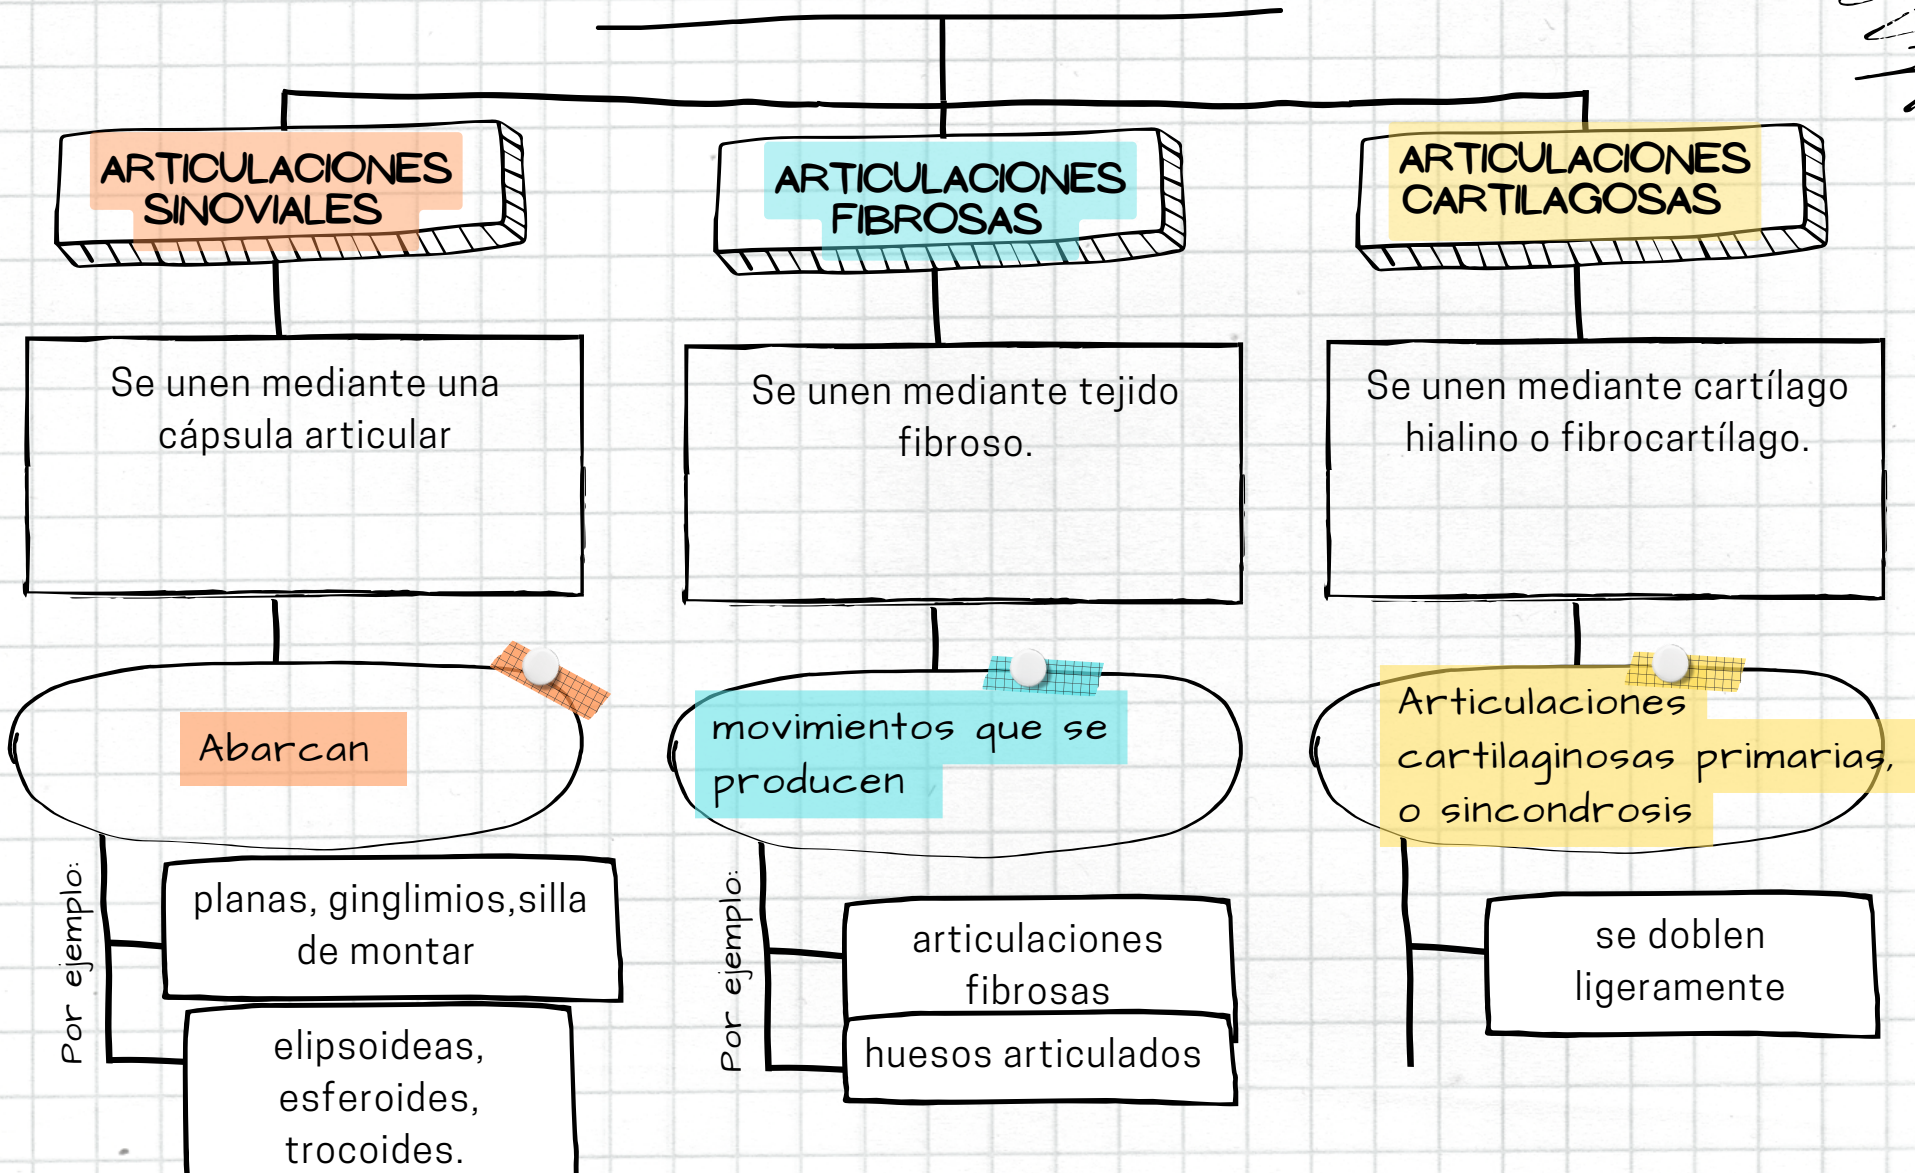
ARTICULACIONES SINOVIALES

ARTICULACIONES FIBROSAS

ARTICULACIONES CARTILAGOSAS

Se unen mediante una cápsula articular

Se unen mediante tejido fibroso.

Se unen mediante cartílago hialino o fibrocartílago.

Abarcan

movimientos que se producen

Articulaciones cartilaginosas primarias, o sincondrosis

Por ejemplo:

planas, ginglimios,silla de montar

elipsoideas, esferoides, trocoides.

Por ejemplo:

articulaciones fibrosas

huesos articulados

se doblen ligeramente